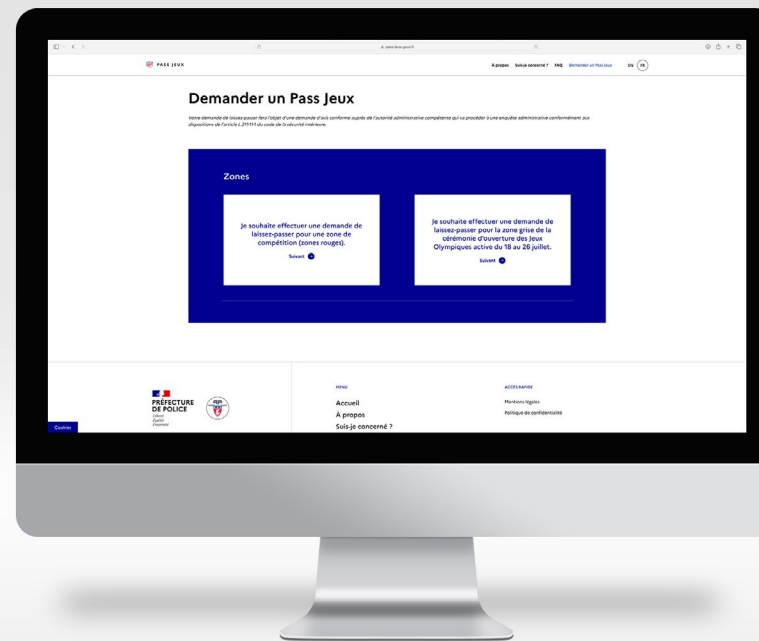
pass-jeux.gouv.fr

PASS JEUX

À propos Suis-je concerné ? FAQ Demander un Pass Jeux EN FR

Demander un Pass Jeux

Votre demande de laissez-passer fera l'objet d'une demande d'avis conforme auprès de l'autorité administrative compétente qui va procéder à une enquête administrative conformément aux dispositions de l'article L.211-11-1 du code de la sécurité intérieure.

Zones

Je souhaite effectuer une demande de laissez-passer pour une zone de compétition (zones rouges).

Suivant

Je souhaite effectuer une demande de laissez-passer pour la zone grise de la cérémonie d'ouverture des Jeux Olympiques active du 18 au 26 juillet.

Suivant

PRÉFECTURE DE POLICE

Liberté Égalité Fraternité

Cookies

MENU

Accueil

À propos

Suis-je concerné ?

ACCÈS RAPIDE

Mentions légales

Politique de confidentialité